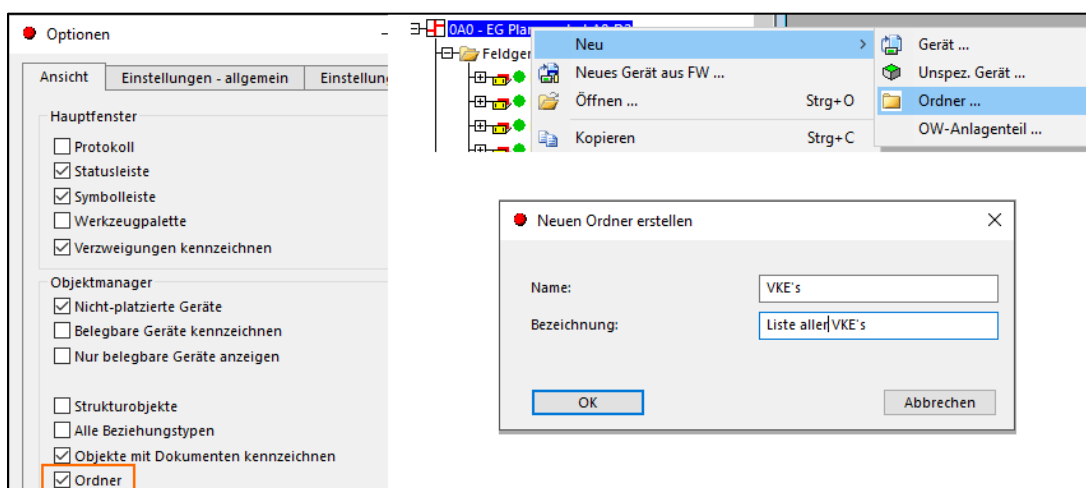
Optionen

Ansicht | Einstellungen - allgemein | Einstellung

Hauptfenster
☐ Protokoll
☑ Statusleiste
☑ Symbolleiste
☐ Werkzeugpalette
☑ Verzweigungen kennzeichnen

Objektmanager
☑ Nicht-platzierte Geräte
☐ Belegbare Geräte kennzeichnen
☐ Nur belegbare Geräte anzeigen

☐ Strukturobjekte
☐ Alle Beziehungstypen
☑ Objekte mit Dokumenten kennzeichnen
☑ Ordner

0A0 - EG Plan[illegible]
Feldger

Neu
Neues Gerät aus FW ...
Öffnen ... Strg+O
Kopieren Strg+C

Gerät ...
Unspez. Gerät ...
Ordner ...
OW-Anlagenteil ...

Neuen Ordner erstellen

Name: VKE's
Bezeichnung: Liste aller VKE's

OK
Abbrechen